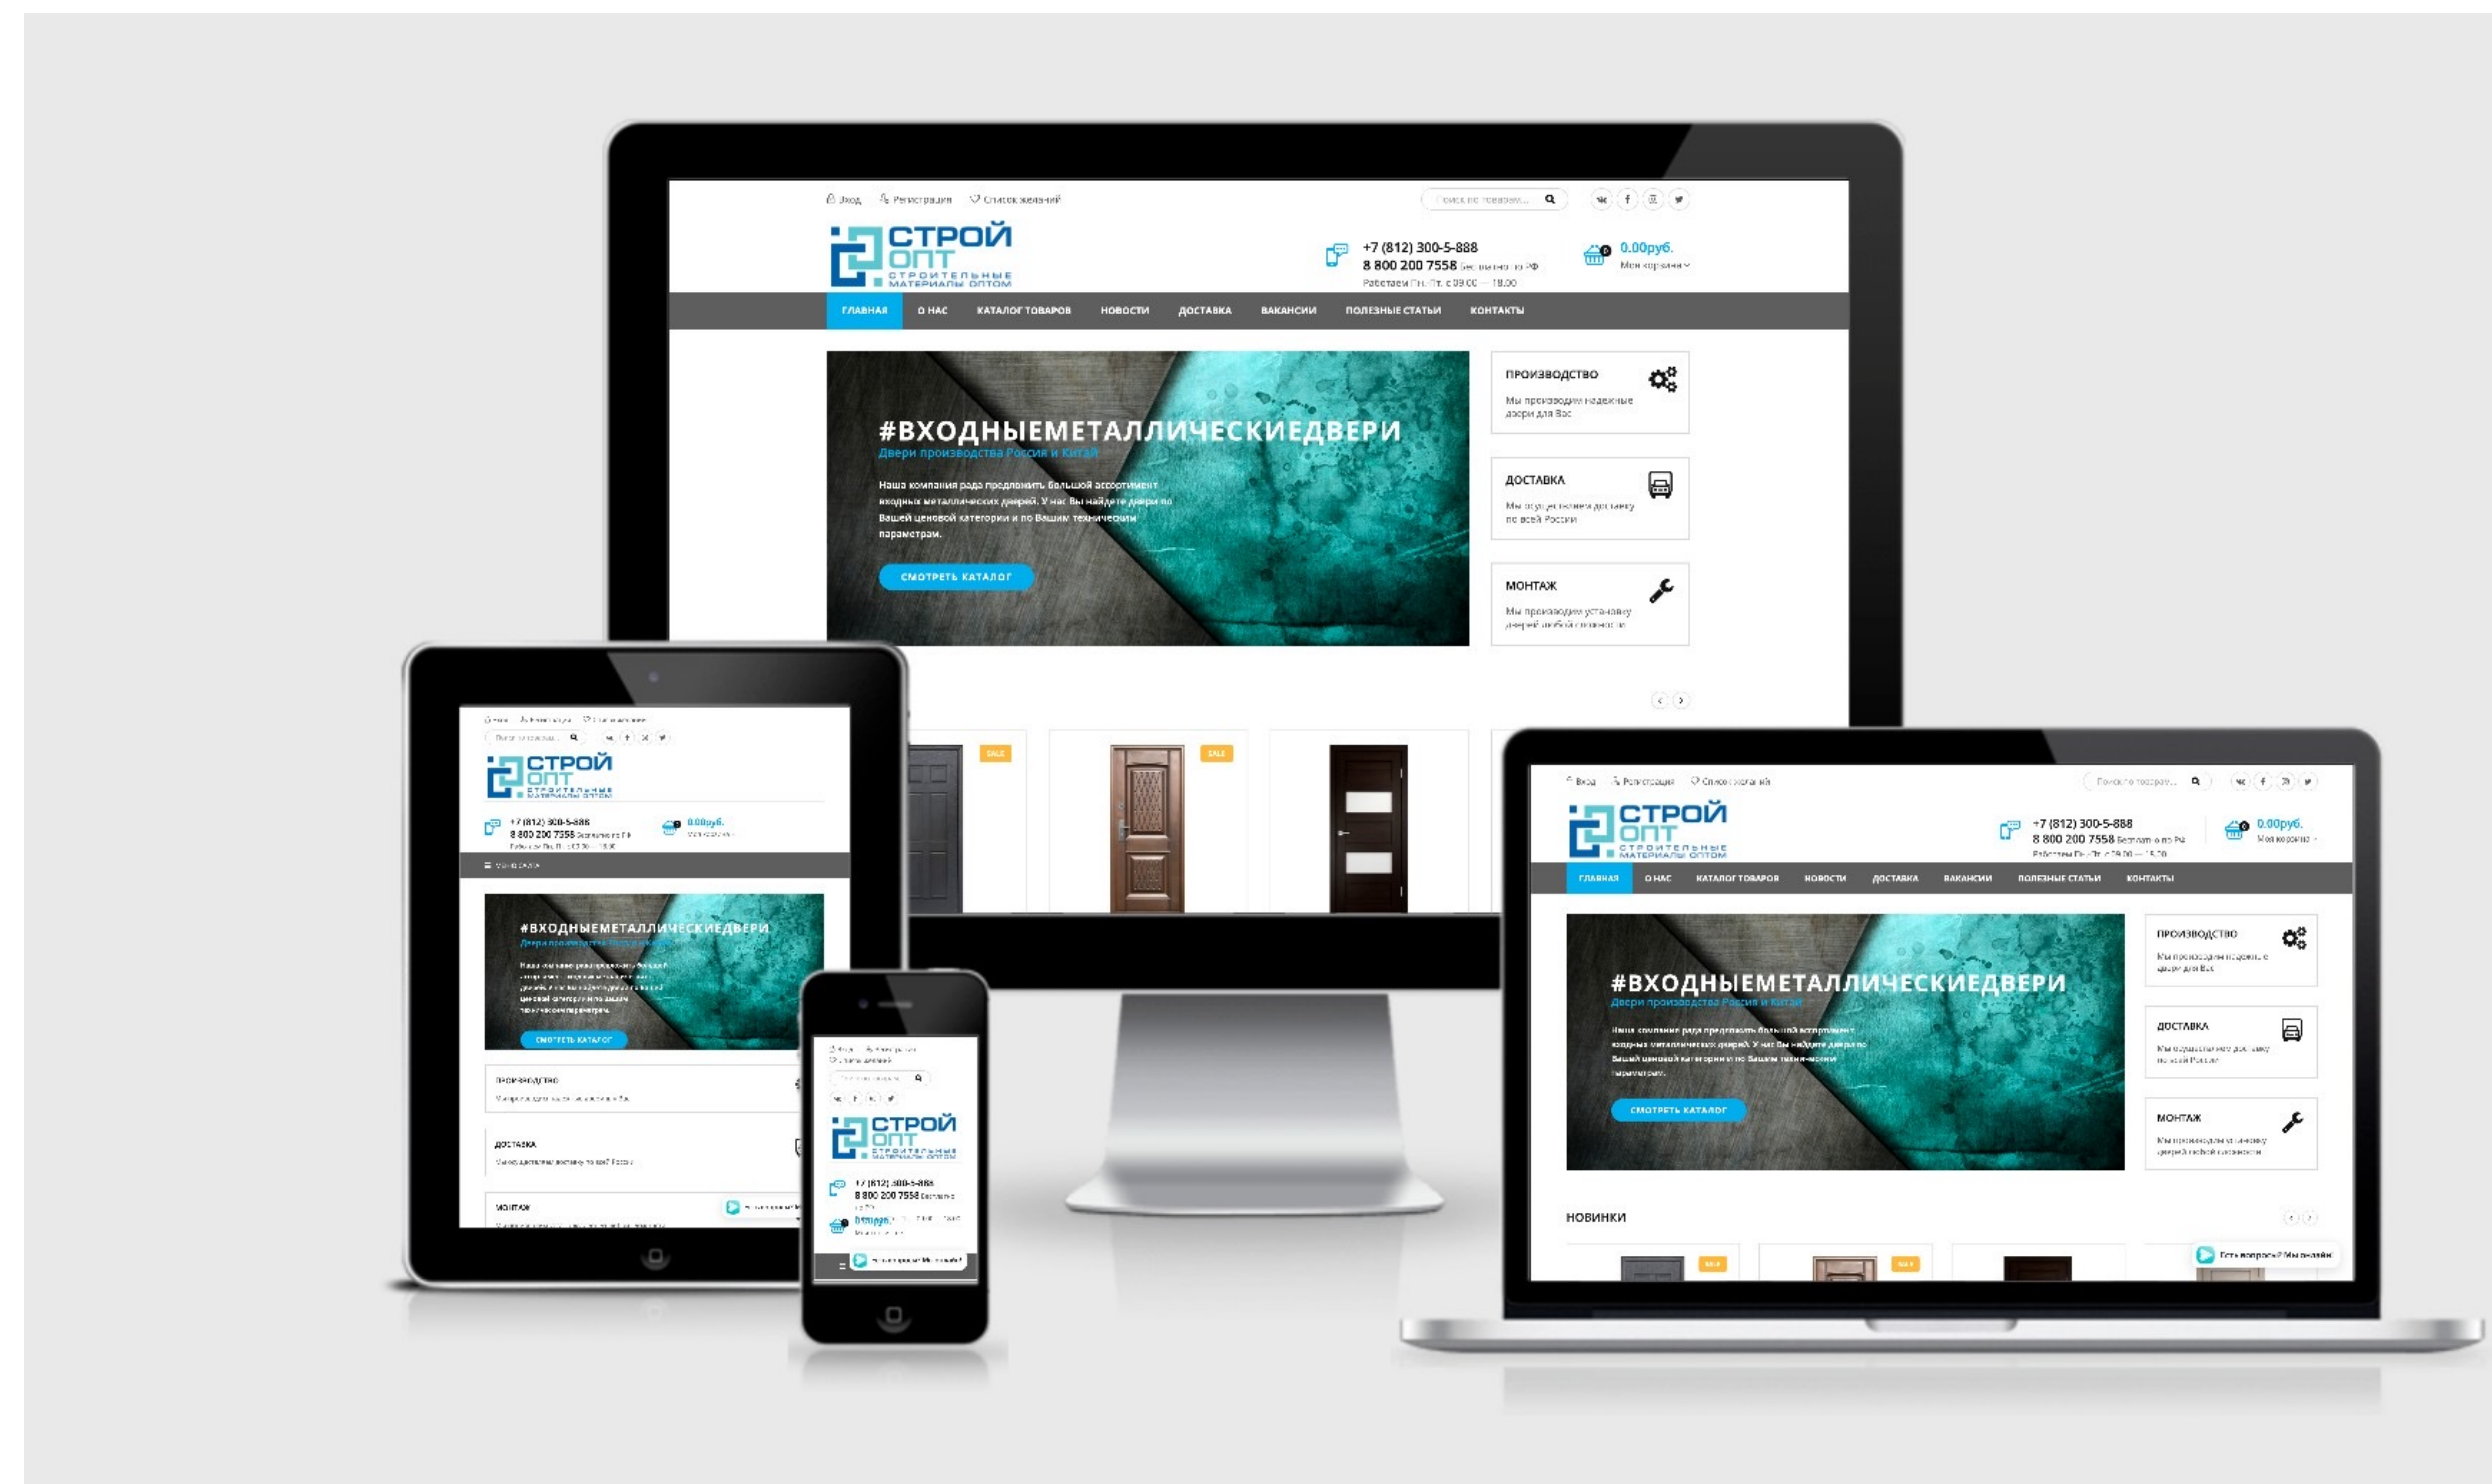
Вход Регистрация Список желаний

Поиск по товарам...

СТРОЙ ОПТ СТРОИТЕЛЬНЫЕ МАТЕРИАЛЫ ОПТОМ

+7 (812) 300-5-888
8 800 200 7558 бесплатно по РФ
Работаем Пн.-Пт. с 09.00 — 18.00

0 0.00руб.
Моя корзина

ГЛАВНАЯ О НАС КАТАЛОГ ТОВАРОВ НОВОСТИ ДОСТАВКА ВАКАНСИИ ПОЛЕЗНЫЕ СТАТЬИ КОНТАКТЫ

#ВХОДНЫЕМЕТАЛЛИЧЕСКИЕДВЕРИ
Двери производства Россия и Китай

Наша компания рада предложить большой ассортимент входных металлических дверей. У нас Вы найдете двери по Вашей ценовой категории и по Вашим техническим параметрам.

СМОТРЕТЬ КАТАЛОГ

ПРОИЗВОДСТВО
Мы производим надежные двери для Вас

ДОСТАВКА
Мы осуществляем доставку по всей России

МОНТАЖ
Мы производим установку дверей любой сложности

SALE SALE

НОВИНКИ

Есть вопросы? Мы онлайн!